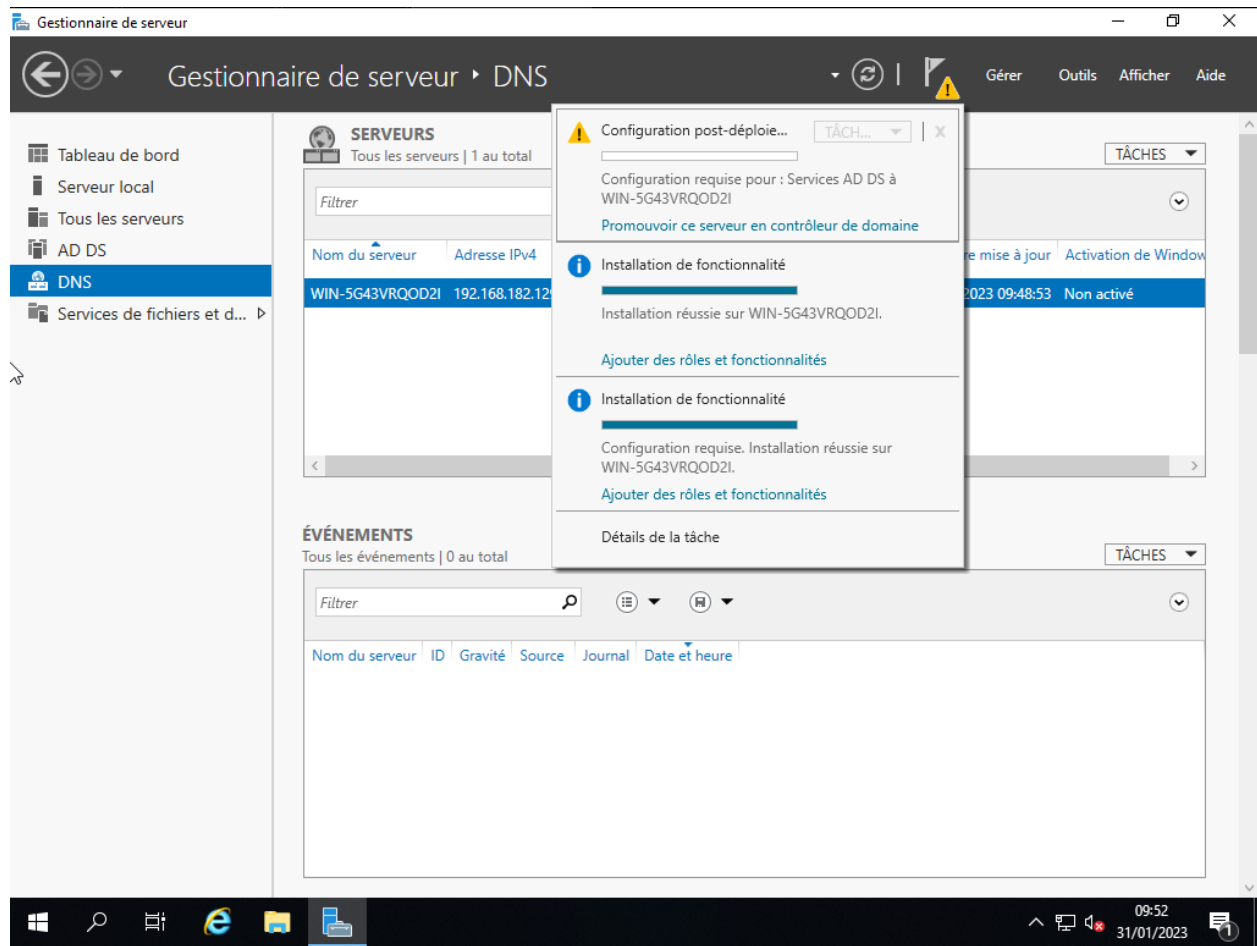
Gestionnaire de serveur

Gestionnaire de serveur ‣ DNS

Gérer Outils Afficher Aide

Tableau de bord
Serveur local
Tous les serveurs
AD DS
DNS
Services de fichiers et d...

SERVEURS
Tous les serveurs | 1 au total

TÂCHES

Filtrer

| Nom du serveur | Adresse IPv4 | re mise à jour | Activation de Window |
|---|---|---|---|
| WIN-5G43VRQOD2I | 192.168.182.12 | 2023 09:48:53 | Non activé |

Configuration post-déploie... TÂCH... X

Configuration requise pour : Services AD DS à WIN-5G43VRQOD2I

Promouvoir ce serveur en contrôleur de domaine

Installation de fonctionnalité

Installation réussie sur WIN-5G43VRQOD2I.

Ajouter des rôles et fonctionnalités

Installation de fonctionnalité

Configuration requise. Installation réussie sur WIN-5G43VRQOD2I.

Ajouter des rôles et fonctionnalités

Détails de la tâche

ÉVÉNEMENTS
Tous les événements | 0 au total

TÂCHES

Filtrer

| Nom du serveur | ID | Gravité | Source | Journal | Date et heure |
|---|---|---|---|---|---|

09:52
31/01/2023